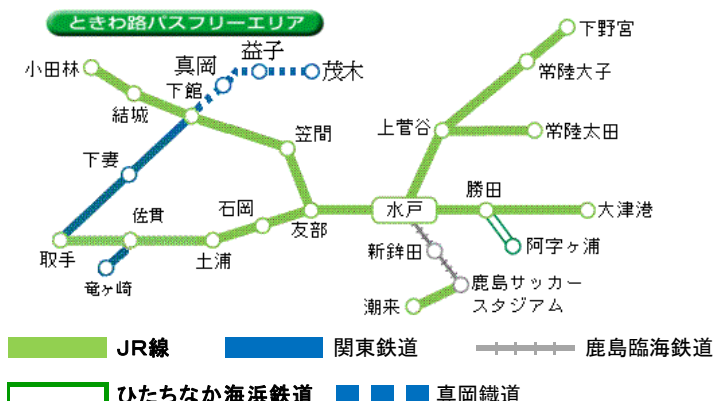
ときわ路パスフリーエリア

下野宮
常陸大子
益子
真岡
茂木
小田林
下館
結城
上菅谷
常陸太田
笠間
下妻
勝田
水戸
大津港
石岡
佐貫
友部
阿字ヶ浦
取手
新鉾田
土浦
竜ヶ崎
鹿島サッカースタジアム
潮来

JR線
関東鉄道
鹿島臨海鉄道
ひたちなか海浜鉄道
真岡鐵道